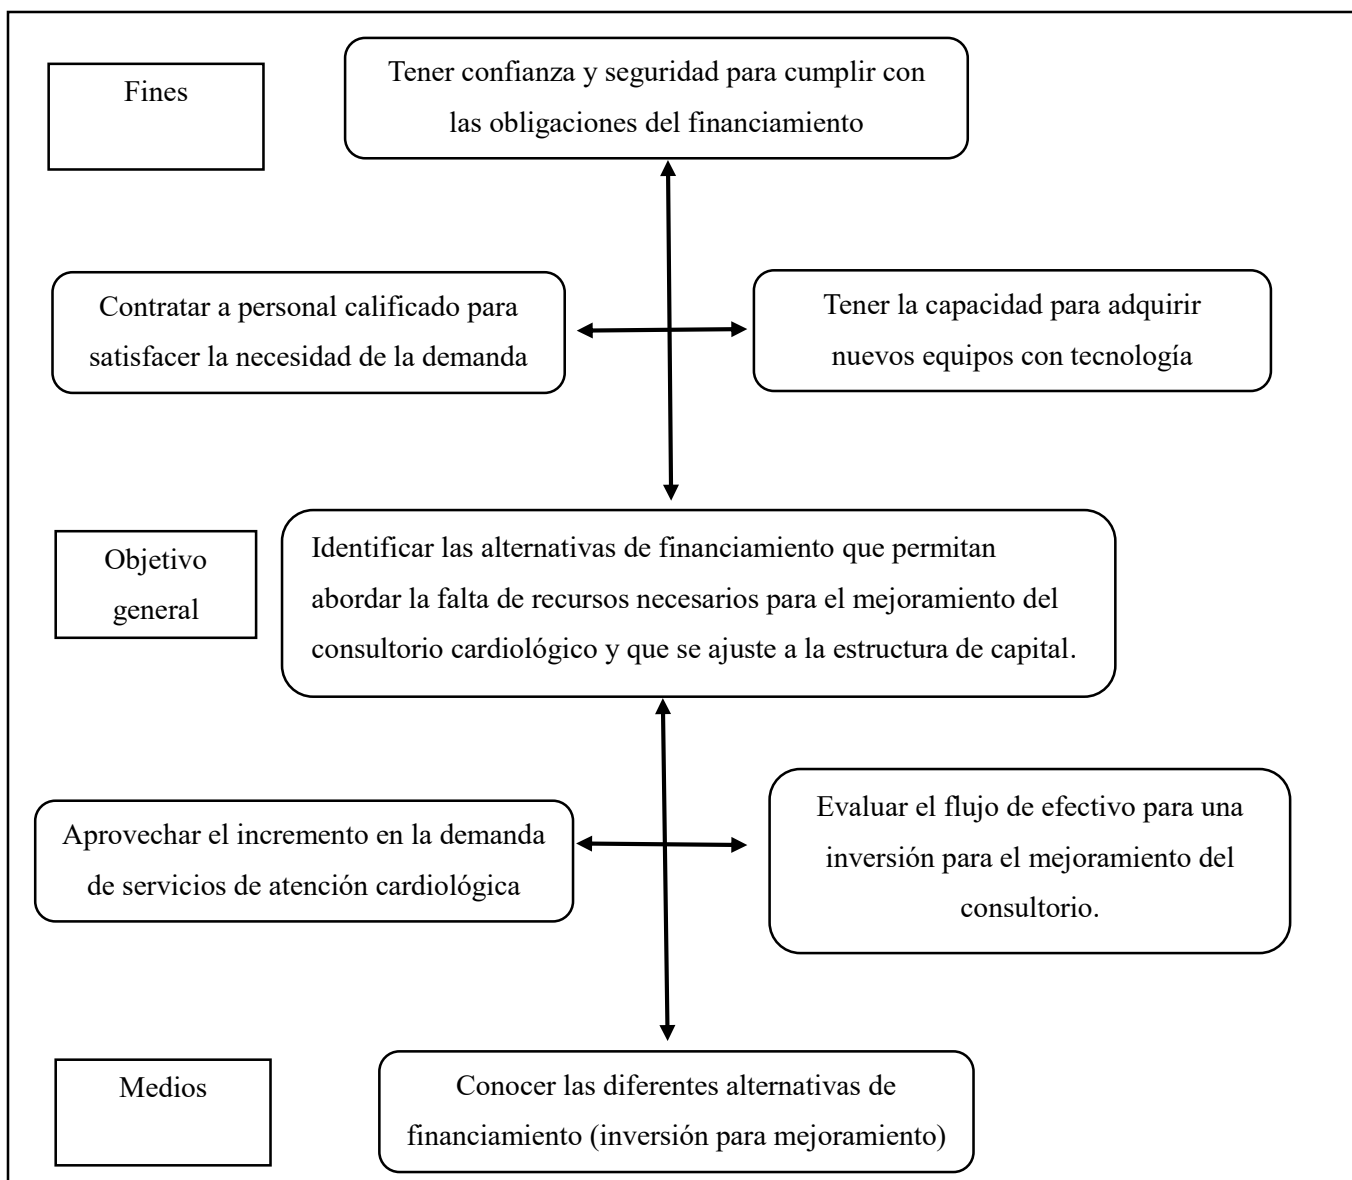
Fines

Tener confianza y seguridad para cumplir con las obligaciones del financiamiento

Contratar a personal calificado para satisfacer la necesidad de la demanda

Tener la capacidad para adquirir nuevos equipos con tecnología

Objetivo general

Identificar las alternativas de financiamiento que permitan abordar la falta de recursos necesarios para el mejoramiento del consultorio cardiológico y que se ajuste a la estructura de capital.

Aprovechar el incremento en la demanda de servicios de atención cardiológica

Evaluar el flujo de efectivo para una inversión para el mejoramiento del consultorio.

Medios

Conocer las diferentes alternativas de financiamiento (inversión para mejoramiento)